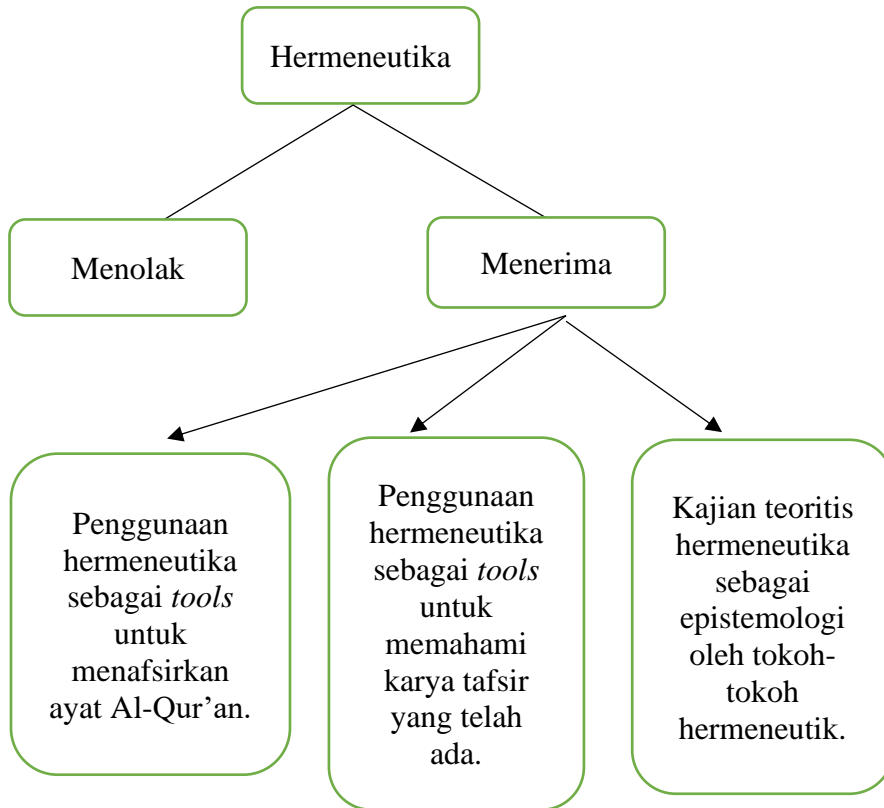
Hermeneutika

Menolak

Menerima

Penggunaan hermeneutika sebagai *tools* untuk menafsirkan ayat Al-Qur’an.

Penggunaan hermeneutika sebagai *tools* untuk memahami karya tafsir yang telah ada.

Kajian teoritis hermeneutika sebagai epistemologi oleh tokoh-tokoh hermeneutik.